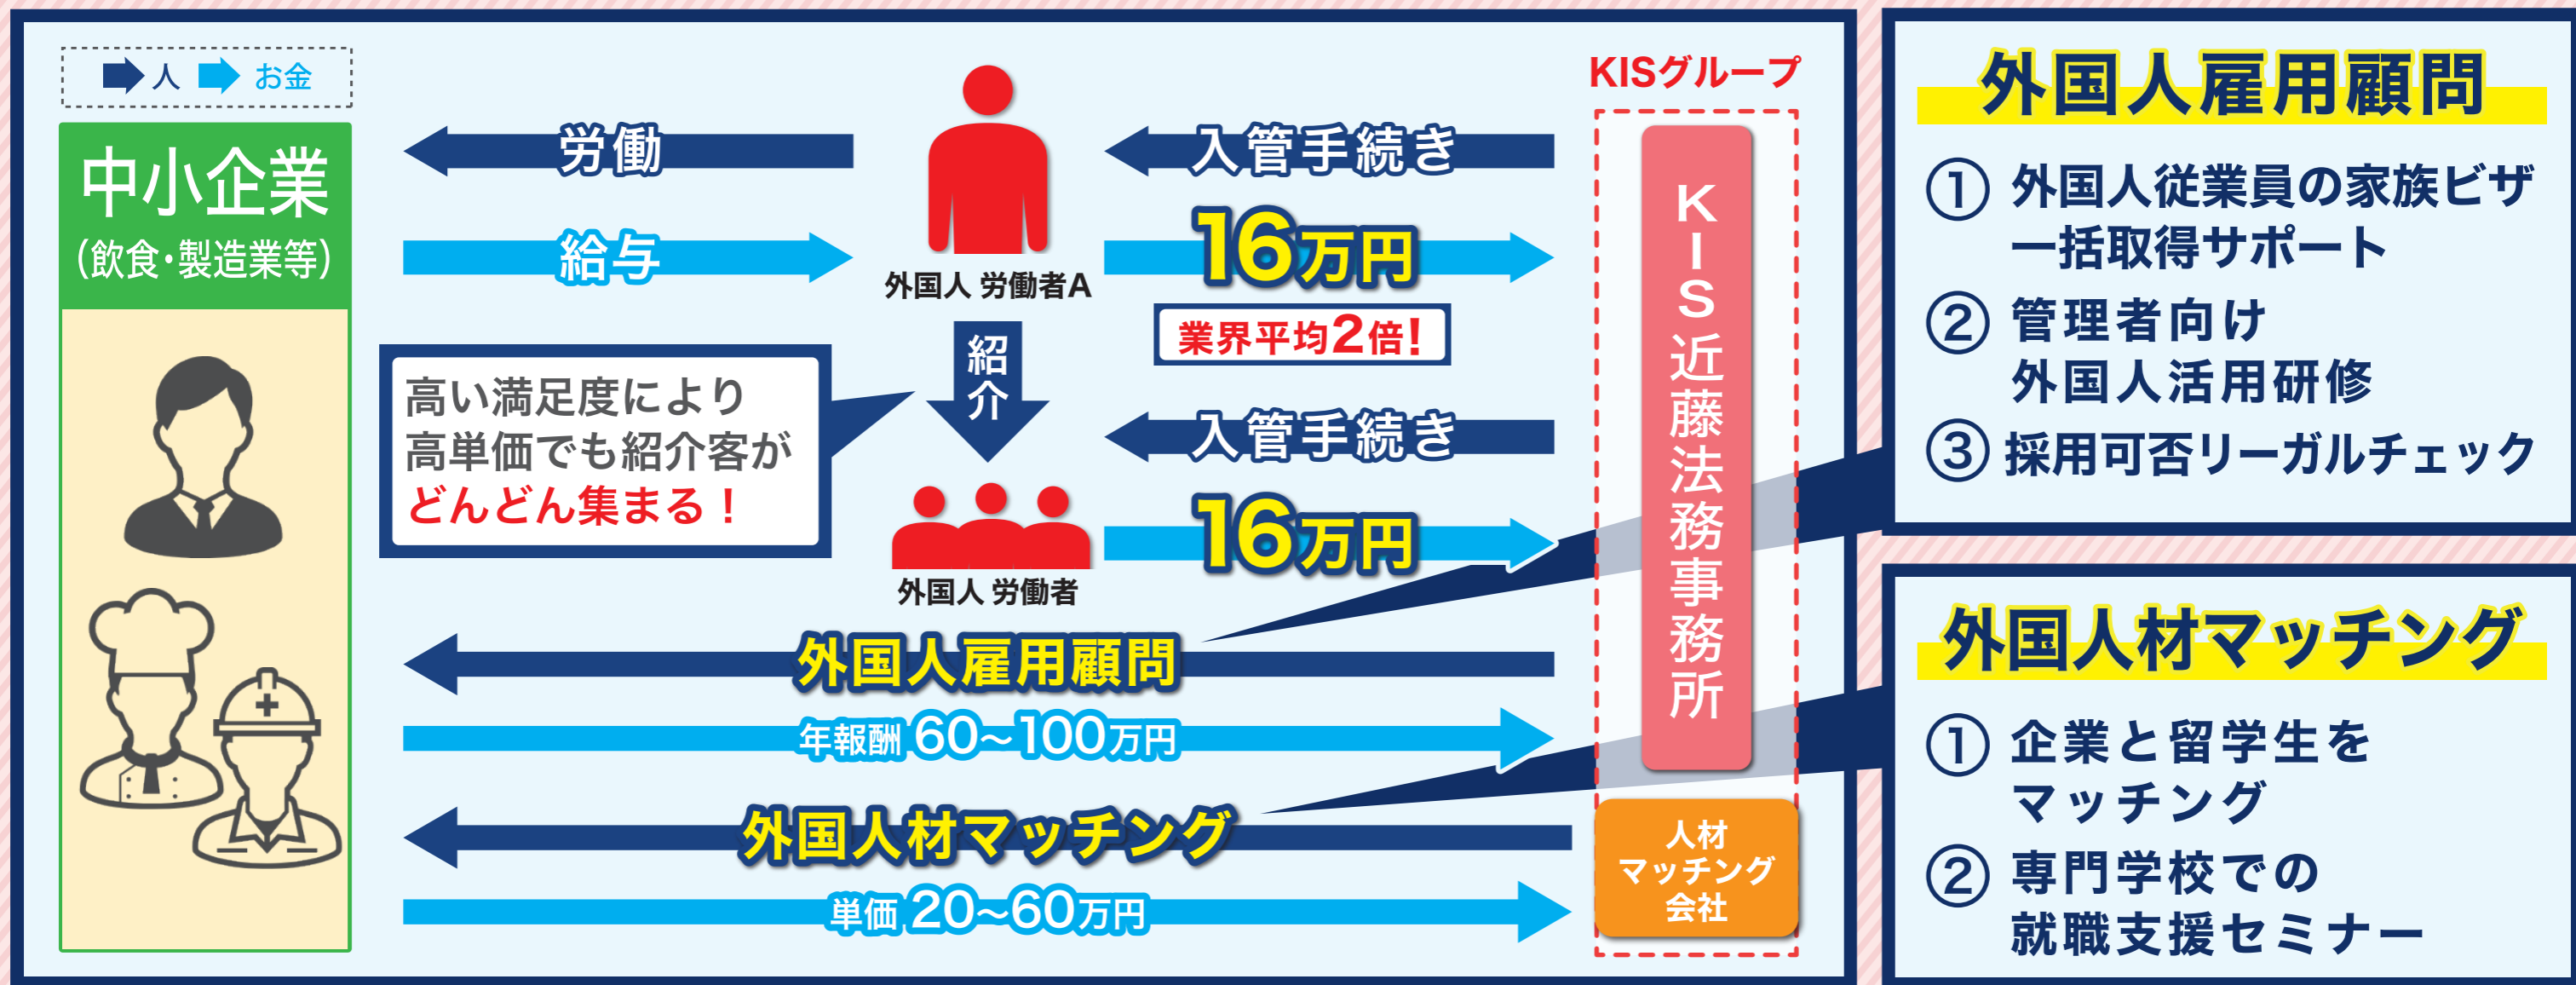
人 お金

中小企業
(飲食・製造業等)

労働

給与

外国人 労働者A

紹介

高い満足度により
高単価でも紹介客が
どんどん集まる！

外国人 労働者

入管手続き

16万円

業界平均2倍!

入管手続き

16万円

外国人雇用顧問

年報酬 60~100万円

外国人材マッチング

単価 20~60万円

KISグループ

KIS近藤法務事務所

人材
マッチング
会社

外国人雇用顧問

① 外国人従業員の家族ビザ一括取得サポート
② 管理者向け
外国人活用研修
③ 採用可否リーガルチェック

外国人材マッチング

① 企業と留学生を
マッチング
② 専門学校での
就職支援セミナー